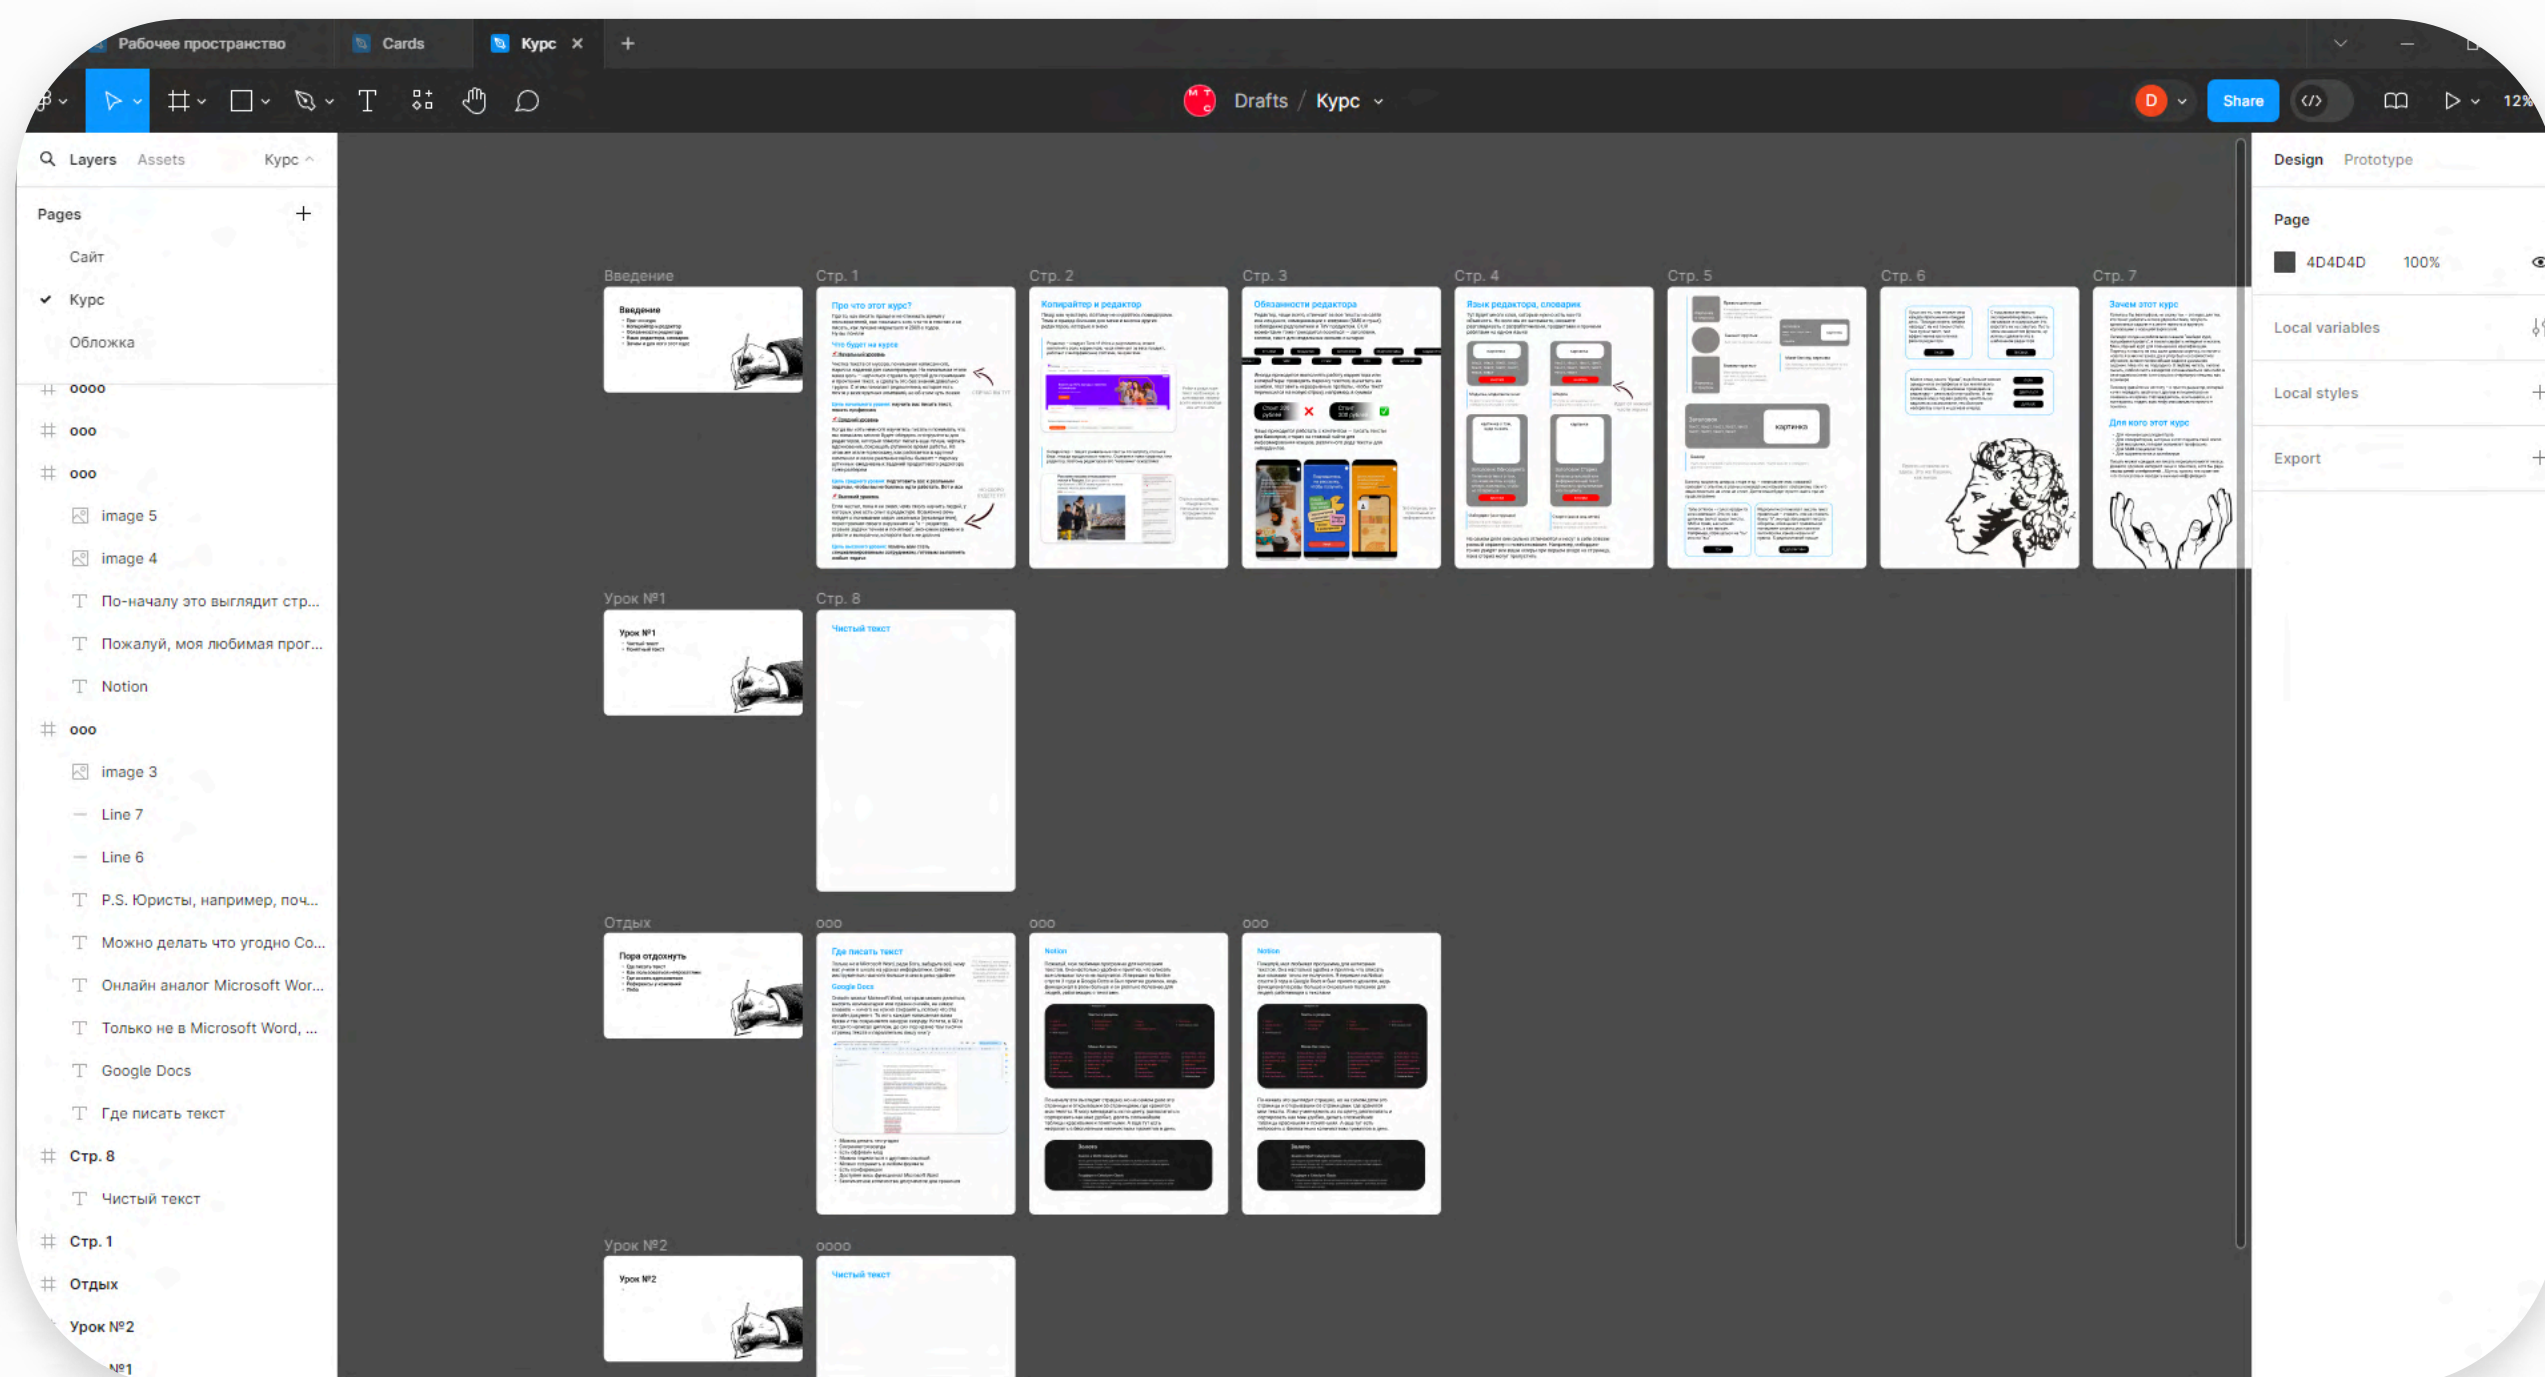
Рабочее пространство Cards Курс

Drafts / Курс

D Share

12%

Layers Assets Курс

Pages

Сайт
Курс
Обложка

oooo
ooo
ooo
image 5
image 4
По-началу это выглядит стр...
Пожалуй, моя любимая прог...
Notion
ooo
image 3
Line 7
Line 6
P.S. Юристы, например, поч...
Можно делать что угодно Co...
Онлайн аналог Microsoft Wor...
Только не в Microsoft Word, ...
Google Docs
Где писать текст
Стр. 8
Чистый текст
Стр. 1
Отдых
Урок №2
№1

Введение
Стр. 1
Стр. 2
Стр. 3
Стр. 4
Стр. 5
Стр. 6
Стр. 7

Введение

Про что этот курс?

Копирайтер и редактор

Обязанности редактора

Язык редактора, словарик

картинка

Зачем этот курс

Для кого этот курс

Урок №1
Стр. 8

Урок №1

Чистый текст

Отдых
ooo
ooo
ooo

Пора отдохнуть

Где писать текст

Google Docs

Notion

Notion

Урок №2
oooo

Урок №2

Чистый текст

Design Prototype

Page

4D4D4D 100%

Local variables

Local styles

Export